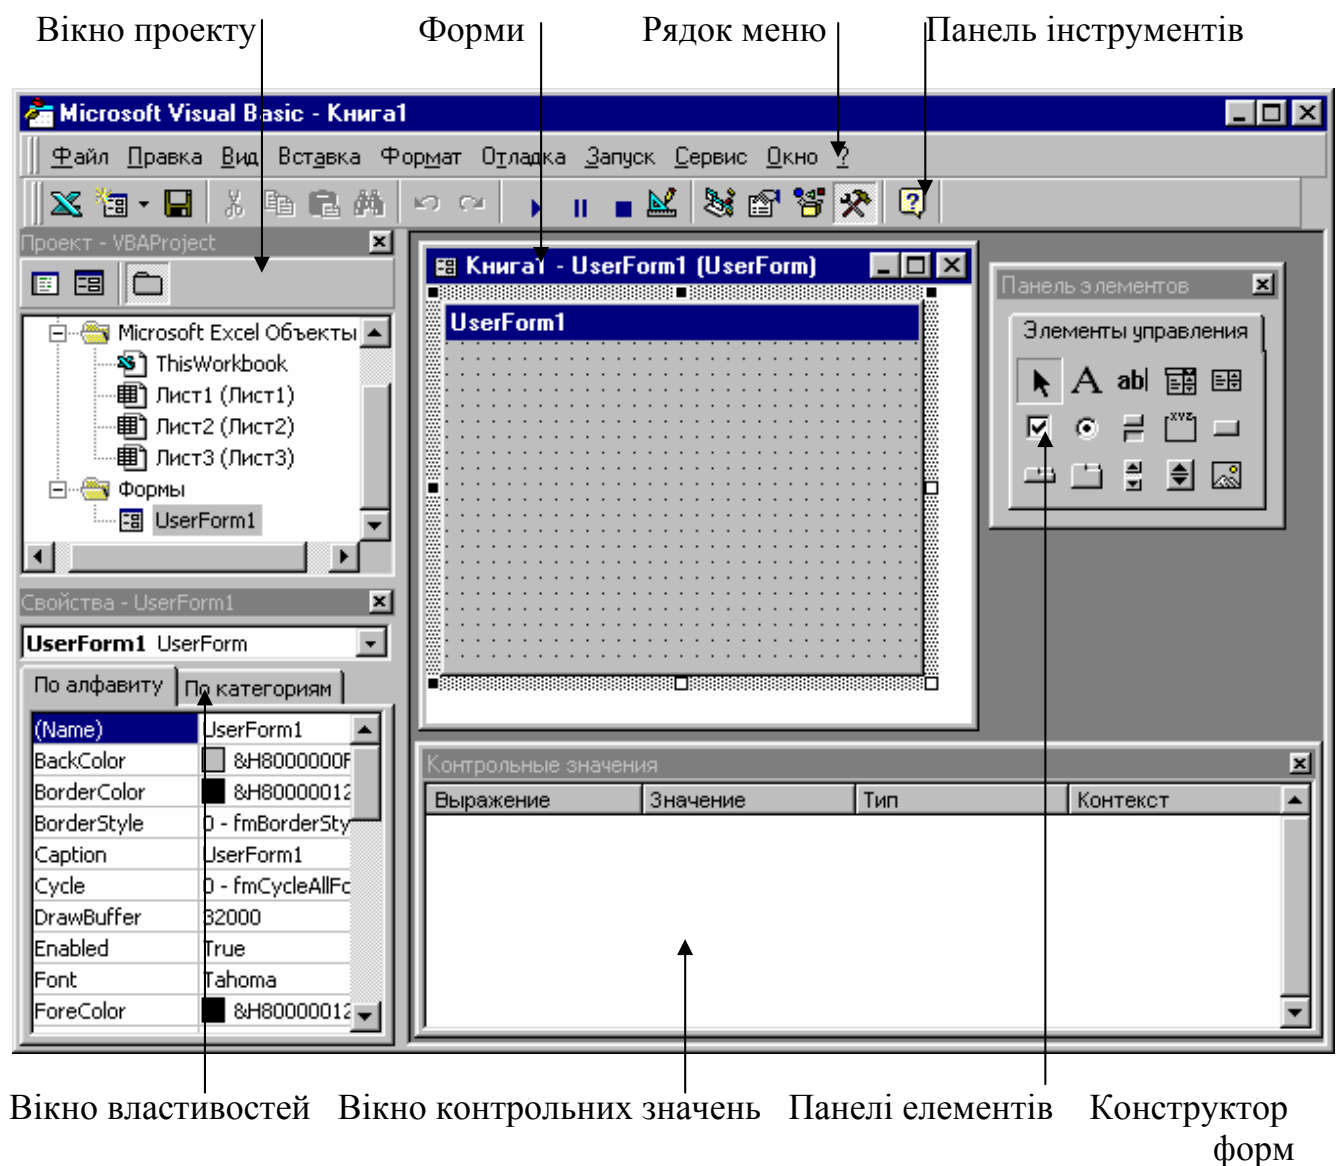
Вікно проекту Форми Рядок меню Панель інструментів

Microsoft Visual Basic - Книга1

Файл Правка Вид Вставка Формат Отладка Запуск Сервис Окно ?

Проект - VBAProject

Microsoft Excel Объекты
ThisWorkbook
Лист1 (Лист1)
Лист2 (Лист2)
Лист3 (Лист3)
Формы
UserForm1

Свойства - UserForm1

UserForm1 UserForm

По алфавиту По категориям

| (Name) | UserForm1 |
|---|---|
| BackColor | &H8000000F |
| BorderColor | &H80000012 |
| BorderStyle | 0 - fmBorderSty |
| Caption | UserForm1 |
| Cycle | 0 - fmCycleAllFc |
| DrawBuffer | 32000 |
| Enabled | True |
| Font | Tahoma |
| ForeColor | &H80000012 |

Книга1 - UserForm1 (UserForm)

UserForm1

Панель элементов

Элементы управления

Контрольные значения

| Выражение | Значение | Тип | Контекст |
|---|---|---|---|

Вікно властивостей Вікно контрольних значень Панелі елементів Конструктор форм